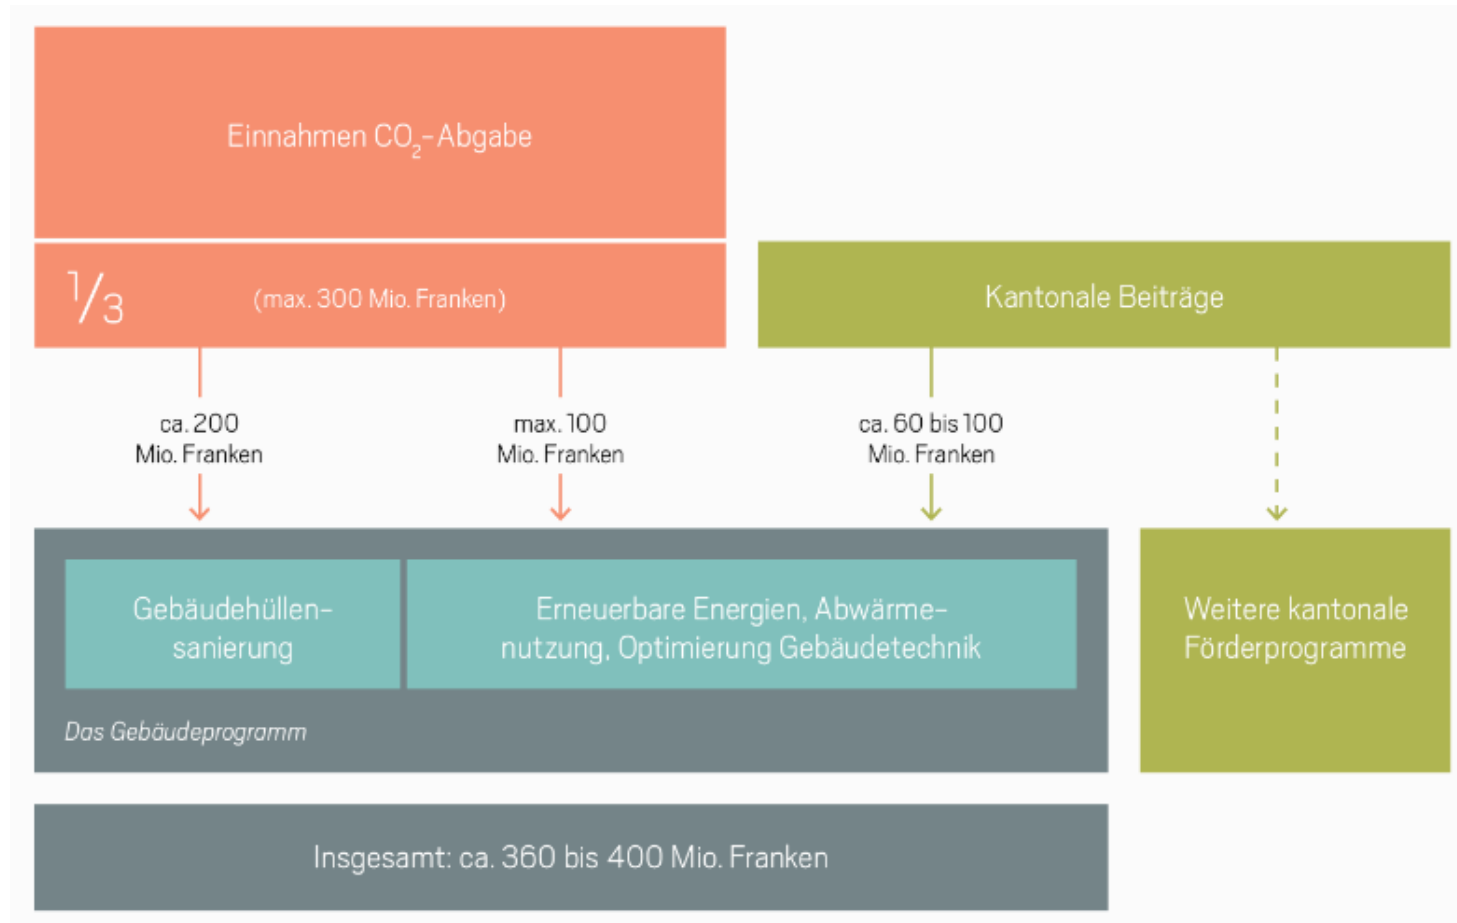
Einnahmen $CO_2$-Abgabe

$\frac{1}{3}$ (max. 300 Mio. Franken)

Kantonale Beiträge

ca. 200 Mio. Franken

max. 100 Mio. Franken

ca. 60 bis 100 Mio. Franken

Gebäudehüllensanierung

Erneuerbare Energien, Abwärmenutzung, Optimierung Gebäudetechnik

Das Gebäudeprogramm

Weitere kantonale Förderprogramme

Insgesamt: ca. 360 bis 400 Mio. Franken